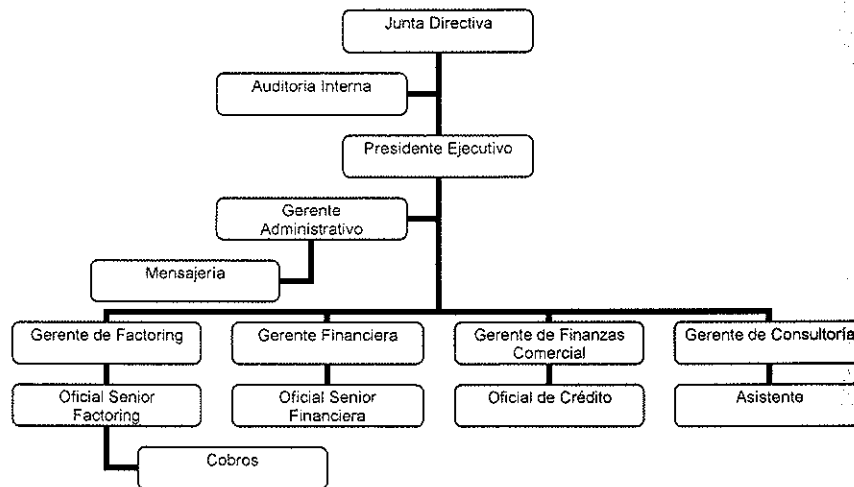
Junta Directiva

Auditoria Interna

Presidente Ejecutivo

Gerente Administrativo

Mensajeria

Gerente de Factoring

Gerente Financiera

Gerente de Finanzas Comercial

Gerente de Consultoría

Oficial Senior Factoring

Oficial Senior Financiera

Oficial de Crédito

Asistente

Cobros